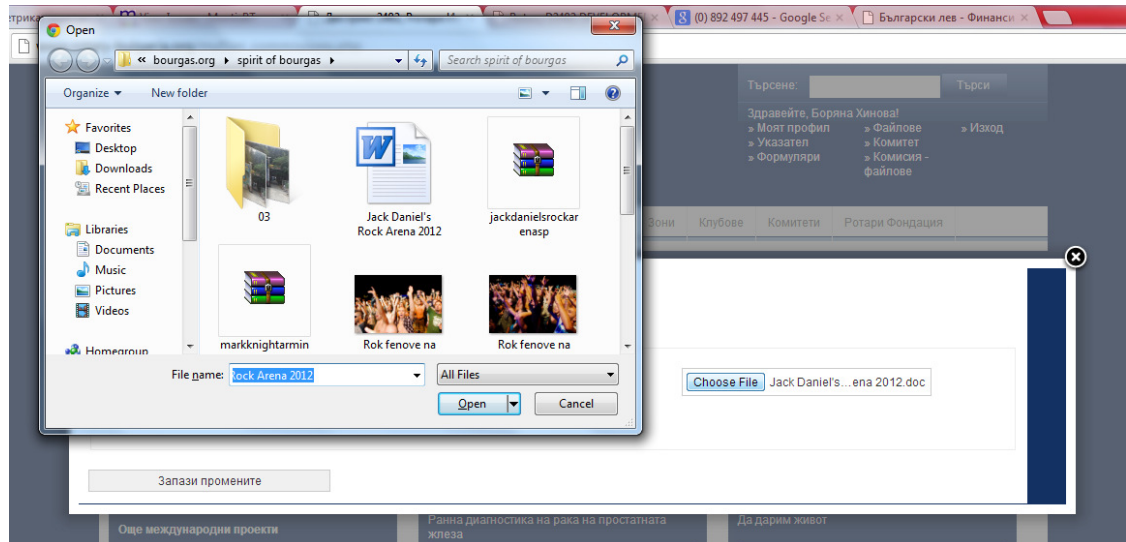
Open

« bourgas.org ▸ spirit of bourgas ▸

Search spirit of bourgas

Organize ▾ New folder

Favorites
Desktop
Downloads
Recent Places

Libraries
Documents
Music
Pictures
Videos

Homegroup

03

Jack Daniel's Rock Arena 2012

jackdanielsrockarenasp

markknightarmin

Rok fenove na

Rok fenove na

File name: Rock Arena 2012

All Files

Open

Cancel

(0) 892 497 445 - Google Se

Български лев - Финанси

Търсене:

Търси

Здравейте, Боряна Хинова!

» Моят профил
» Указател
» Формуляри

» Файлове
» Комитет
» Комисия - файлове

» Изход

Зони

Клубове

Комитети

Ротари Фондация

Choose File Jack Daniel's...ena 2012.doc

Запази промените

Още международни проекти

Ранна диагностика на рака на простатната жлеза

Да дарим живот